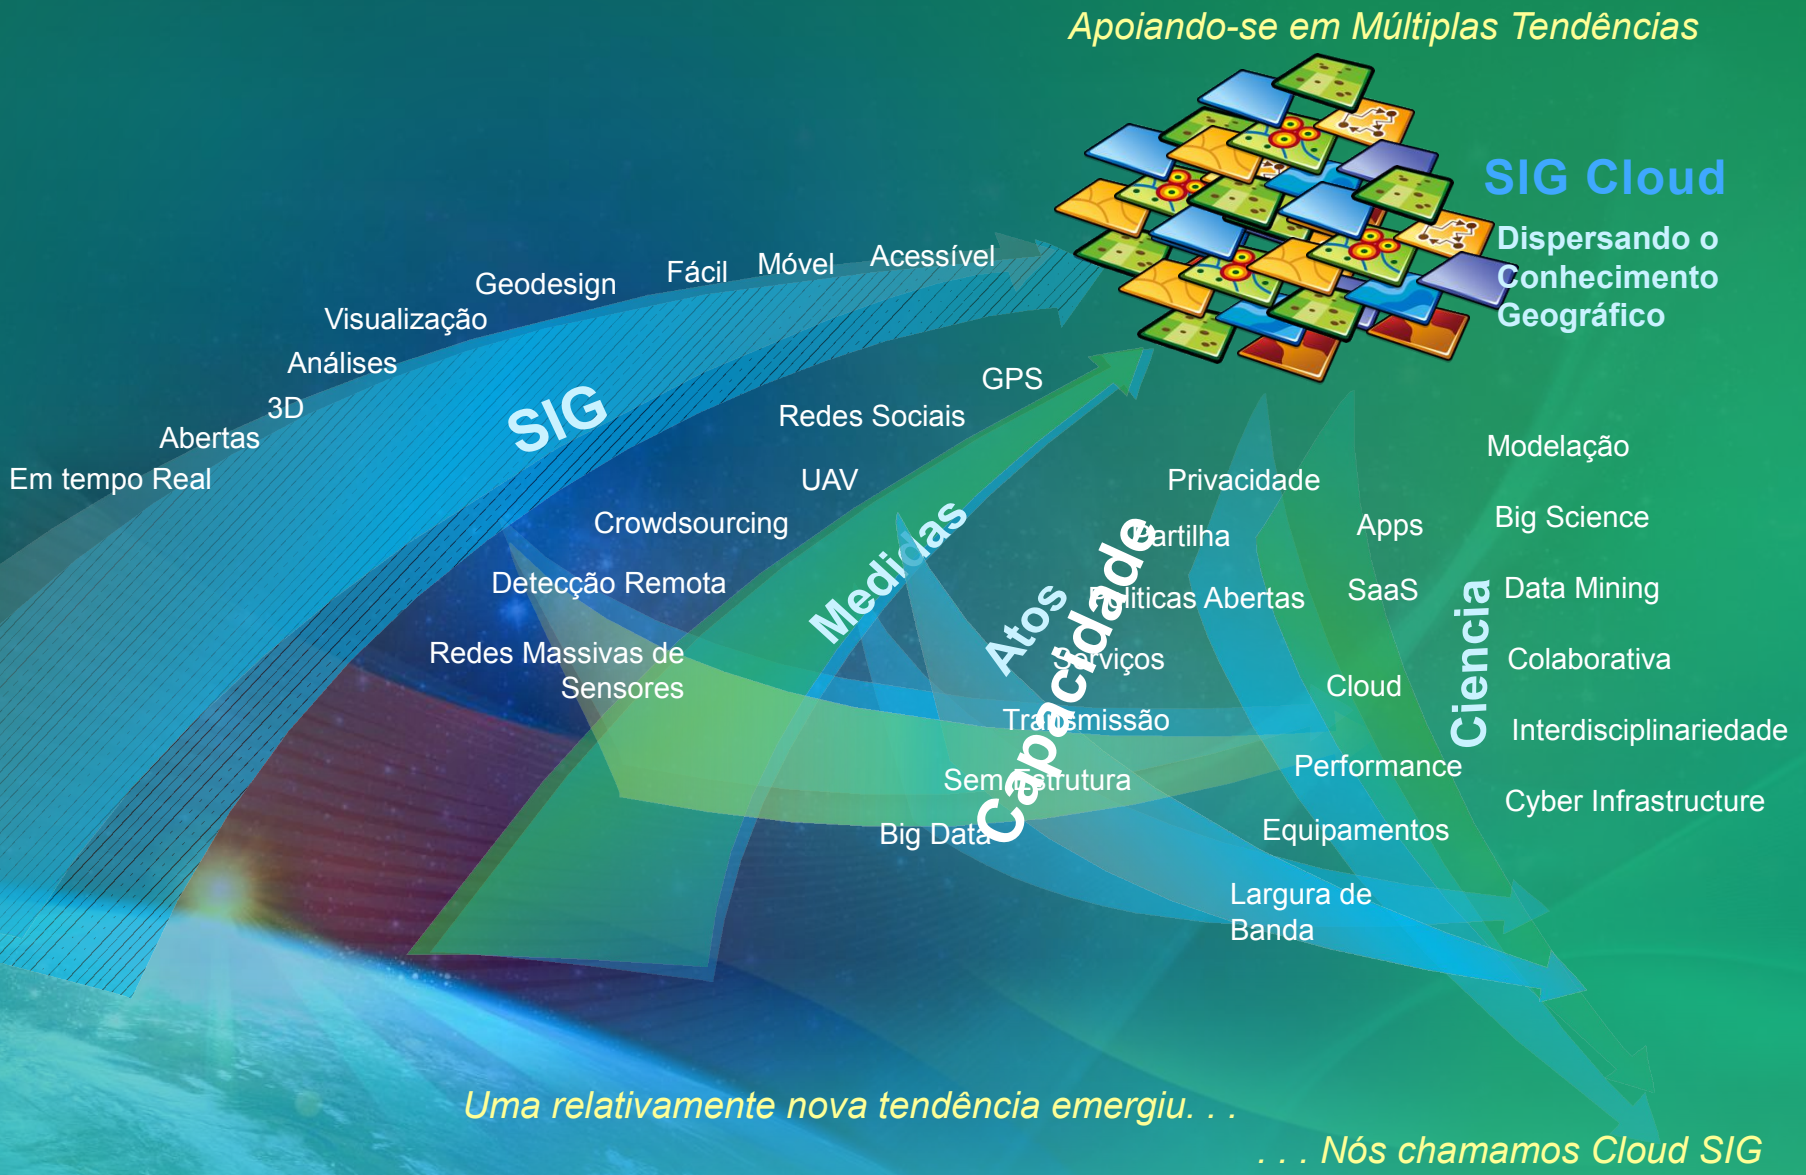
Apoiando-se em Múltiplas Tendências

SIG Cloud

Dispersando o Conhecimento Geográfico

Em tempo Real

Abertas

3D

Análises

Visualização

Geodesign

Fácil

Móvel

Acessível

SIG

GPS

Redes Sociais

UAV

Crowdsourcing

Detecção Remota

Redes Massivas de Sensores

Medidas

Atos

Capacidade

Privacidade

Partilha

Políticas Abertas

Serviços

Transmissão

Sem Estrutura

Big Data

Apps

SaaS

Cloud

Performance

Equipamentos

Largura de Banda

Ciencia

Modelação

Big Science

Data Mining

Colaborativa

Interdisciplinariedade

Cyber Infrastructure

Uma relativamente nova tendência emergiu. . .

. . . Nós chamamos Cloud SIG